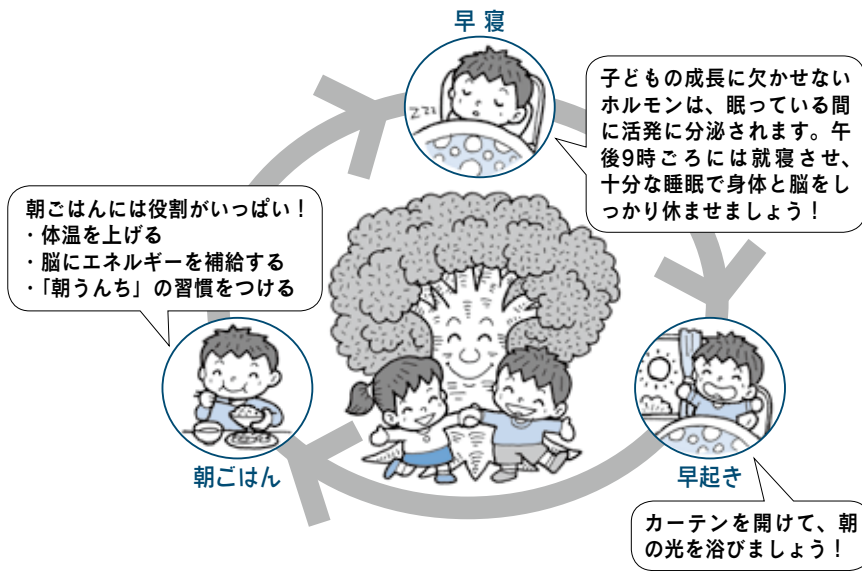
早寝

子どもの成長に欠かせないホルモンは、眠っている間に活発に分泌されます。午後9時ごろには就寝させ、十分な睡眠で身体と脳をしっかり休ませましょう！

朝ごはんには役割がいっぱい！
・体温を上げる
・脳にエネルギーを補給する
・「朝うんち」の習慣をつける

ZZZ

朝ごはん

早起き

カーテンを開けて、朝の光を浴びましょう！